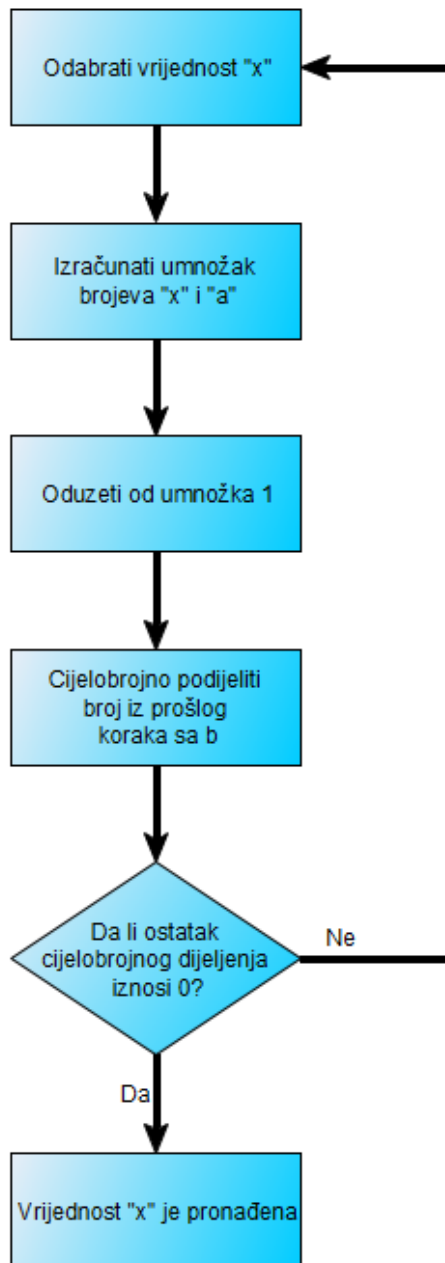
Odabrati vrijednost "x"

Izračunati umnožak brojeva "x" i "a"

Oduzeti od umnožka 1

Cijelobrojno podijeliti broj iz prošlog koraka sa b

Da li ostatak cijelobrojnog dijeljenja iznosi 0?

Ne

Da

Vrijednost "x" je pronađena